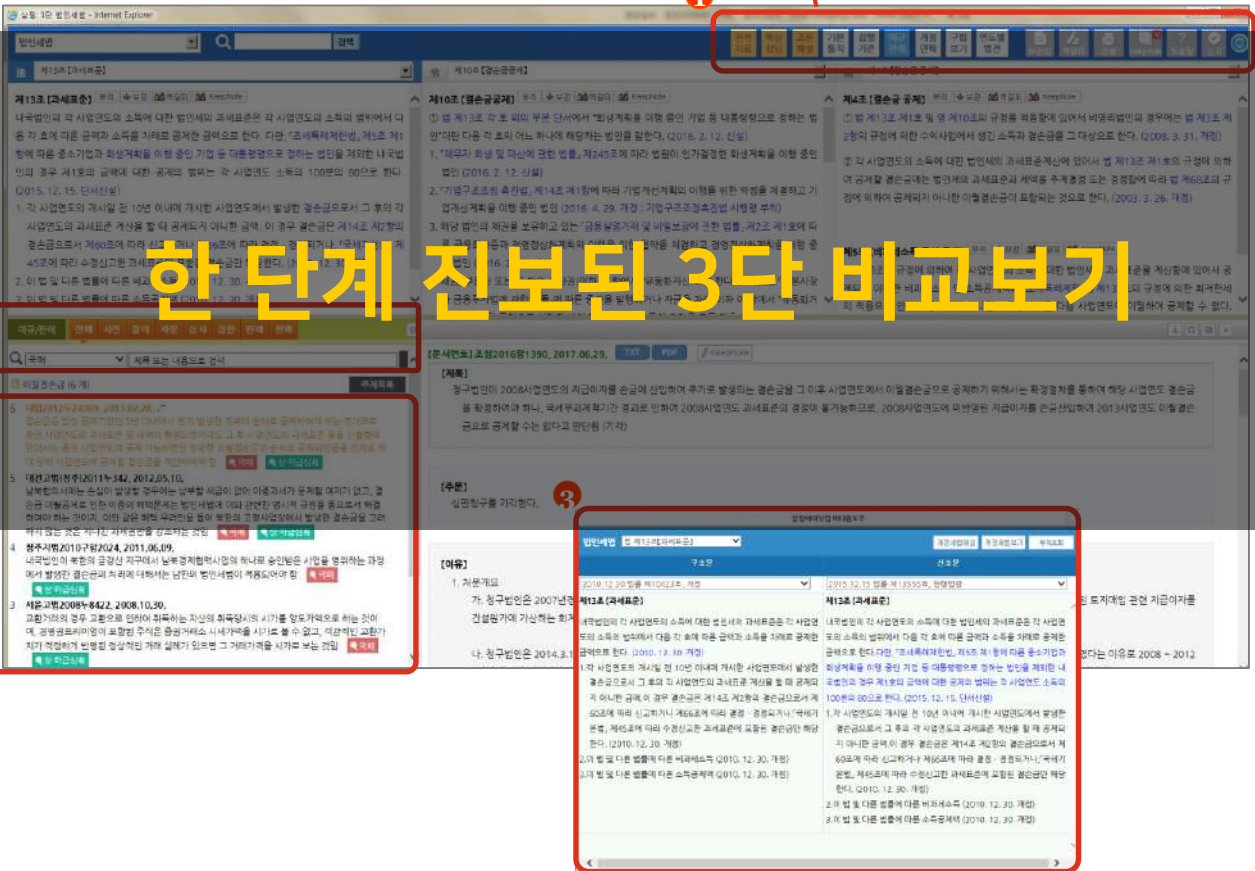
법인세법

검색

제13조 [과세표준]

제10조 [결손금공제]

제4조 [결손금 공제]

내국법인의 각 사업연도의 소득에 대한 법인세의 과세표준은 각 사업연도의 소득의 범위에서 다음 각 호에 따른 금액과 소득을 차례로 공제한 금액으로 한다. 다만, "조세특례제한법」 제5조 제1항에 따른 중소기업과 회생계획을 이행 중인 기업 등 대통령령으로 정하는 법인을 제외한 내국법인의 경우 제1호의 금액에 대한 공제의 범위는 각 사업연도 소득의 100분의 80으로 한다. (2015. 12. 15. 단서신설)

한 단계 진보된 3단 비교보기

[문서번호] 조심2016광1390, 2017.06.29.

[제목]

청구법인이 2008사업연도의 지급이자를 손금에 산입하여 추가로 발생되는 결손금을 그 이후 사업연도에서 이월결손금으로 공제하기 위해서는 경정청구를 통하여 해당 사업연도 결손금을 확정하여야 하나, 국세부과제척기간 경과로 인하여 2008사업연도 과세표준의 경정이 불가능하므로, 2008사업연도에 미반영된 지급이자를 손금산입하여 2013사업연도 이월결손금으로 공제할 수 없다고 판단됨 (기각)

[주문]

심판청구를 기각한다.

[이유]

1. 처분개요

이월결손금 (6 개)

4 청주지법2010구합2024, 2011.06.09.

내국법인이 특정의 업무에 대한 자구의 남부정협력사업의 허니로 승인받은 사업을 영위하는 과정에서 발생한 결손금의 처리에 대해서는 납부의 법인세법이 적용되어야 함.

3 서울고법2008누8422, 2008.10.30.

법인세법

구조문

신조문

제13조 [과세표준]

제13조 [과세표준]